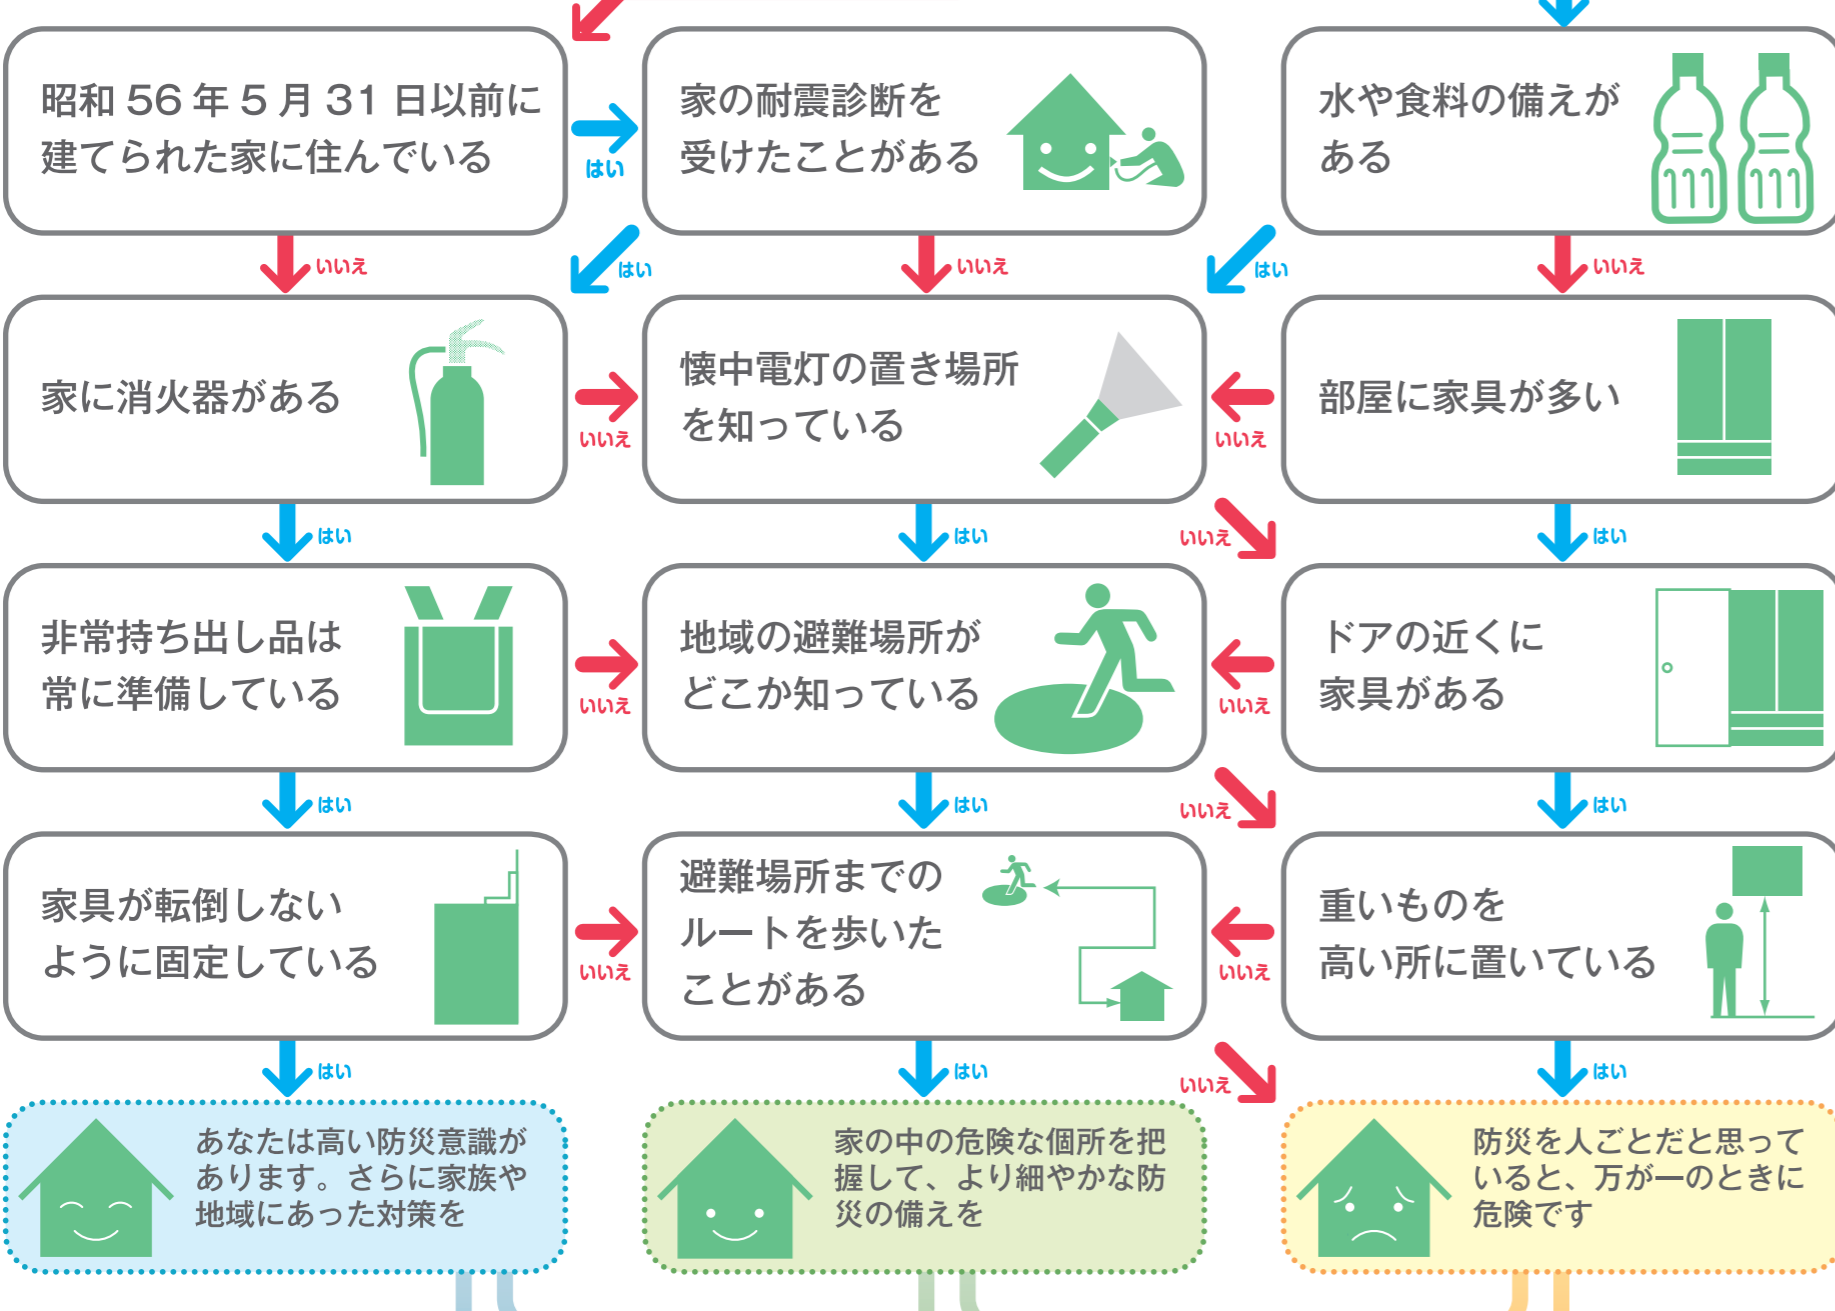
昭和 56 年 5 月 31 日以前に建てられた家に住んでいる

はい

家の耐震診断を受けたことがある

水や食料の備えがある

いいえ

はい

いいえ

はい

いいえ

家に消火器がある

いいえ

懐中電灯の置き場所を知っている

いいえ

部屋に家具が多い

はい

はい

いいえ

はい

非常持ち出し品は常に準備している

いいえ

地域の避難場所がどこか知っている

いいえ

ドアの近くに家具がある

はい

はい

いいえ

はい

家具が転倒しないように固定している

いいえ

避難場所までのルートを歩いたことがある

いいえ

重いものを高い所に置いている

はい

はい

いいえ

はい

あなたは高い防災意識があります。さらに家族や地域にあった対策を

家の中の危険な個所を把握して、より細やかな防災の備えを

防災を人ごとだと思っていると、万が一のときに危険です